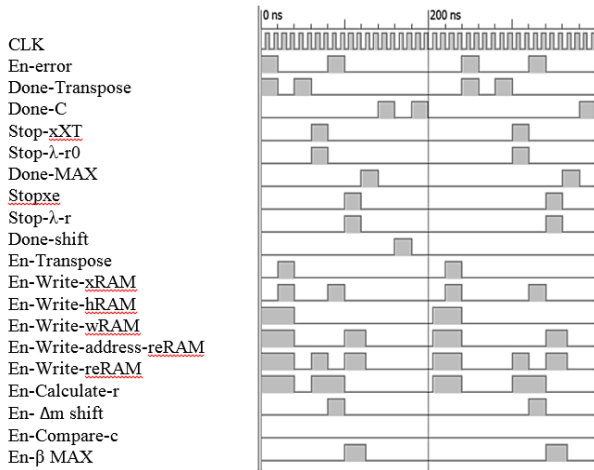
0 ns
200 ns
CLK
En-error
Done-Transpose
Done-C
Stop-xXT
Stop-λ-r0
Done-MAX
Stopxe
Stop-λ-r
Done-shift
En-Transpose
En-Write-xRAM
En-Write-hRAM
En-Write-wRAM
En-Write-address-reRAM
En-Write-reRAM
En-Calculate-r
En- Δm shift
En-Compare-c
En-β MAX